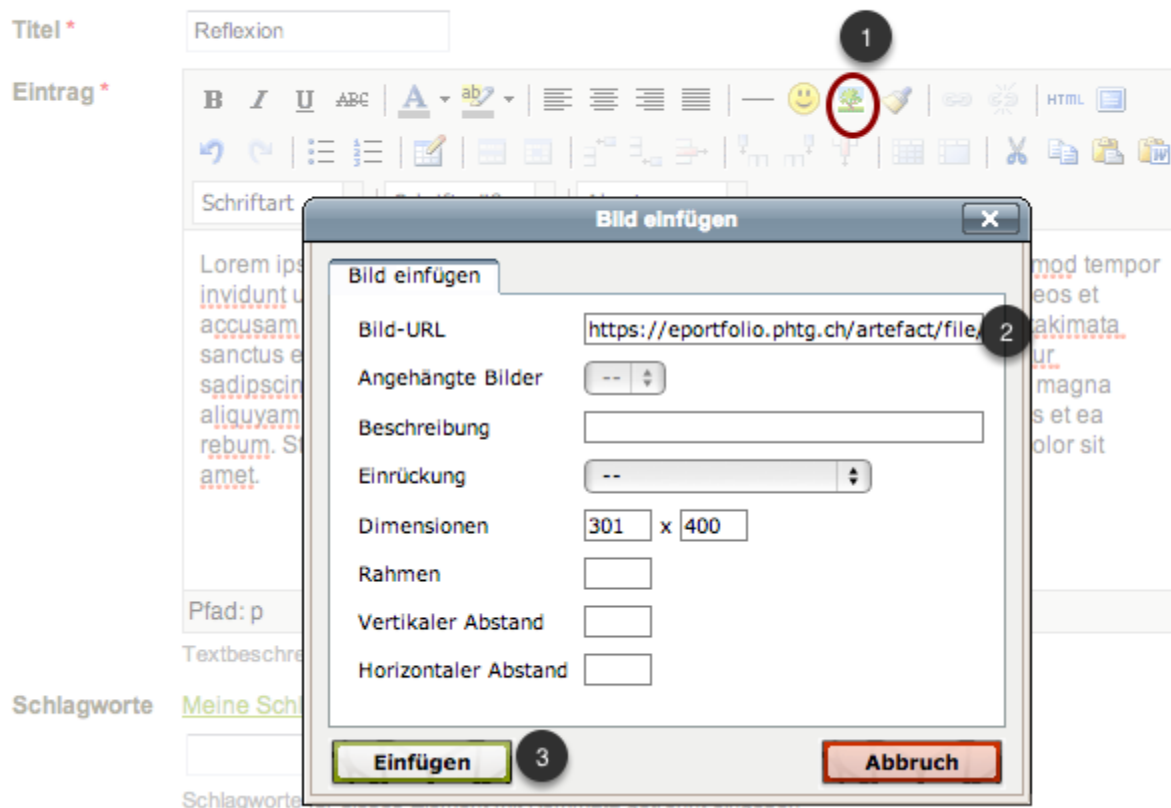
Titel *
Reflexion
Eintrag *
1
Schriftart
Bild einfügen
Lorem ips
invidunt u
accusam
sanctus e
sadipscin
aliquyam
rebum. St
amet.
mod tempor
eos et
akimata
ur
magna
s et ea
olor sit
Bild einfügen
Bild-URL
https://eportfolio.phtg.ch/artefact/file/
2
Angehängte Bilder
--
Beschreibung
Einrückung
--
Dimensionen
301
x
400
Rahmen
Vertikaler Abstand
Horizontaler Abstand
Pfad: p
Textbeschre
Schlagworte
Meine Schl
Einfügen
3
Abbruch
Schlagworte